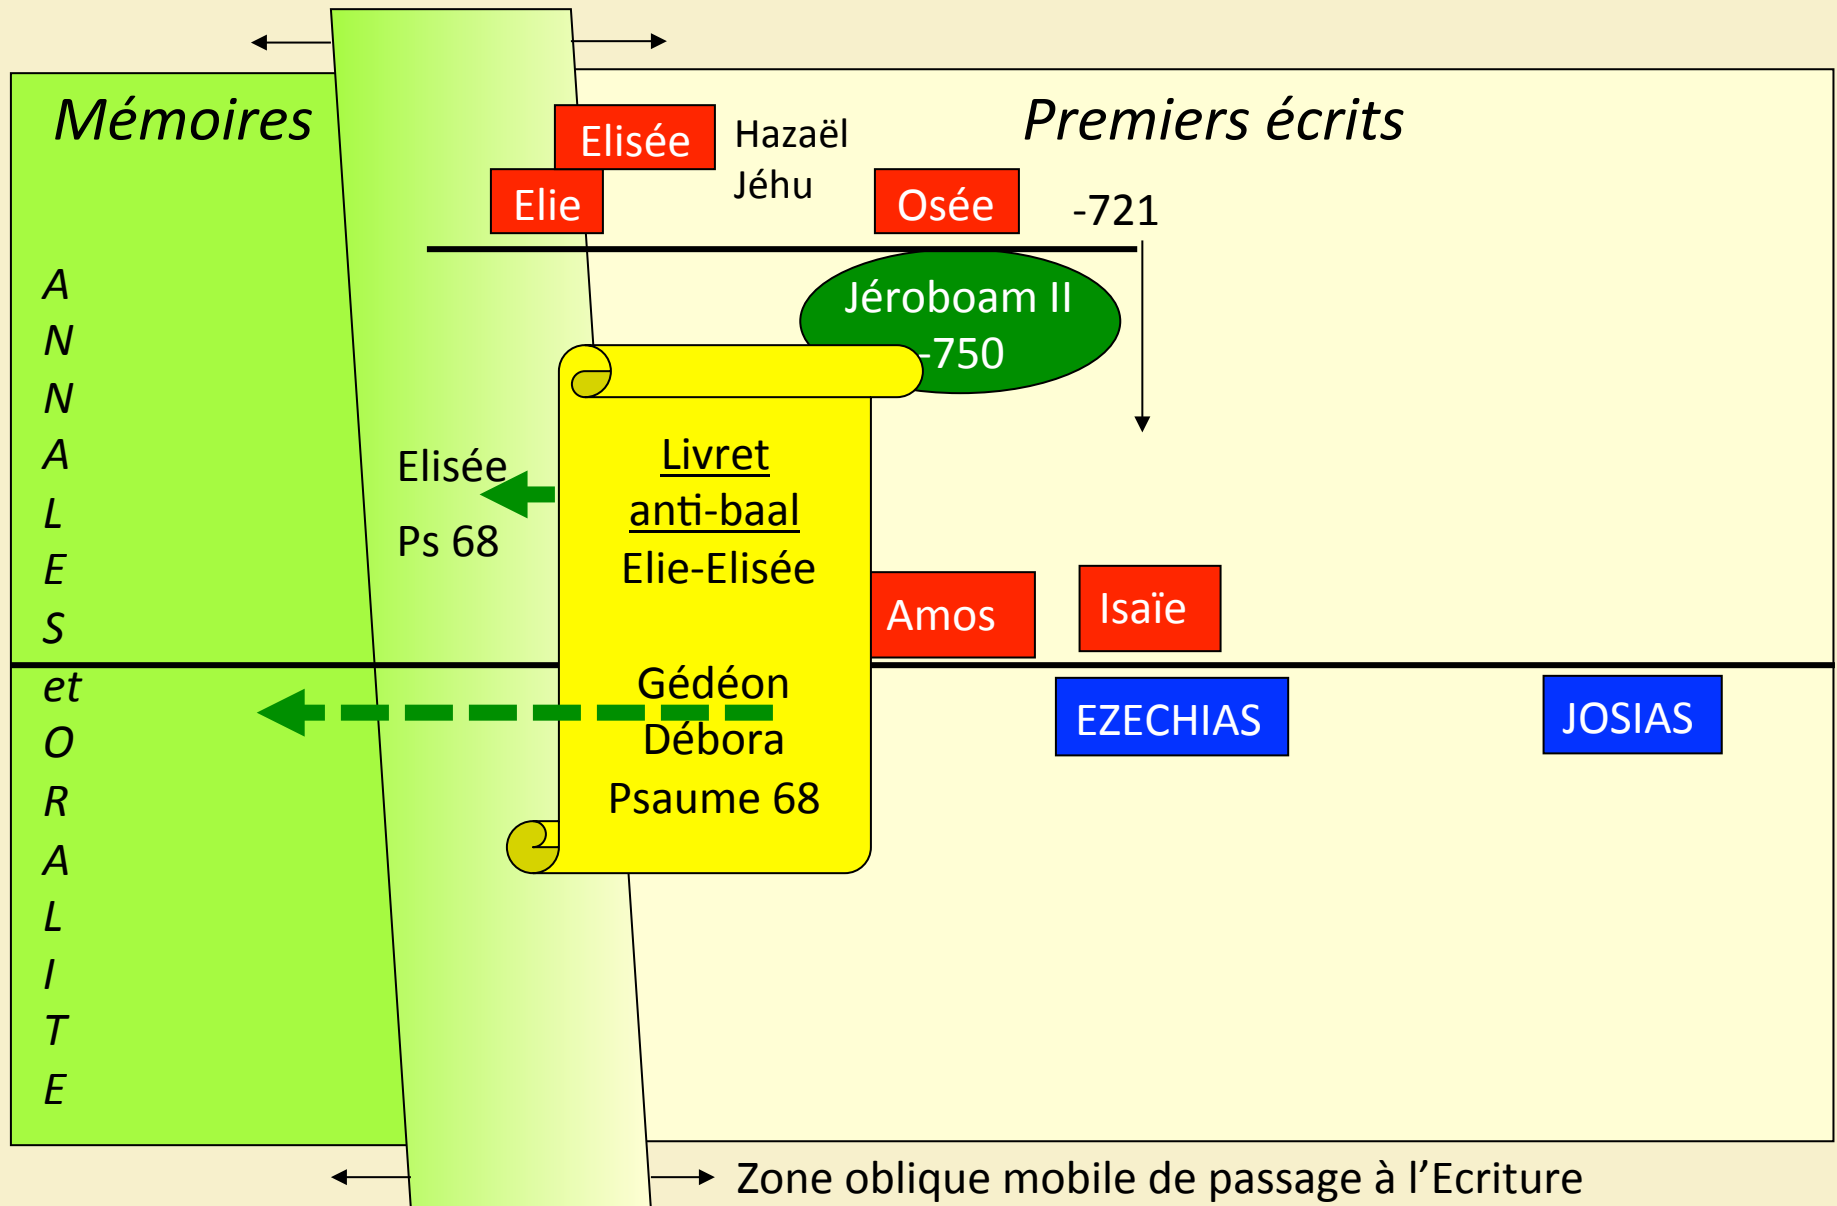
Mémoires

Premiers écrits

Elisée
Elie
Hazaël
Jéhu
Osée
-721

Jéroboam II
-750

A
N
N
A
L
E
S
et
O
R
A
L
I
T
E

Elisée

Ps 68

Livret
anti-baal
Elie-Elisée

Gédéon
Débora
Psaume 68

Amos
Isaïe

EZECHIAS
JOSIAS

Zone oblique mobile de passage à l'Ecriture